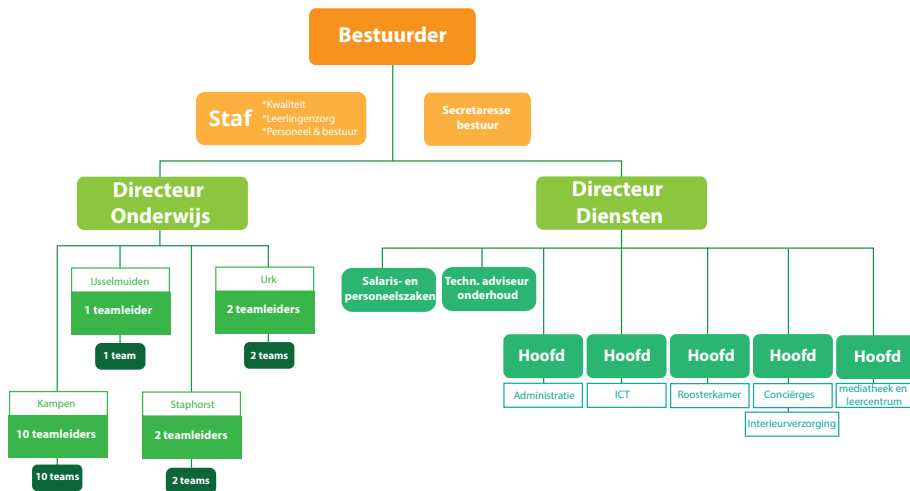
Bestuurder

Staf
*Kwaliteit
*Leerlingenzorg
*Personeel & bestuur

Secretaresse bestuur

Directeur Onderwijs

Directeur Diensten

IJsselmuiden
1 teamleider
1 team

Urk
2 teamleiders
2 teams

Kampen
10 teamleiders
10 teams

Staphorst
2 teamleiders
2 teams

Salaris- en personeelszaken

Techn. adviseur onderhoud

Hoofd
Administratie

Hoofd
ICT

Hoofd
Roosterkamer

Hoofd
Conciërges
Interieurverzorging

Hoofd
mediatheek en leercentrum